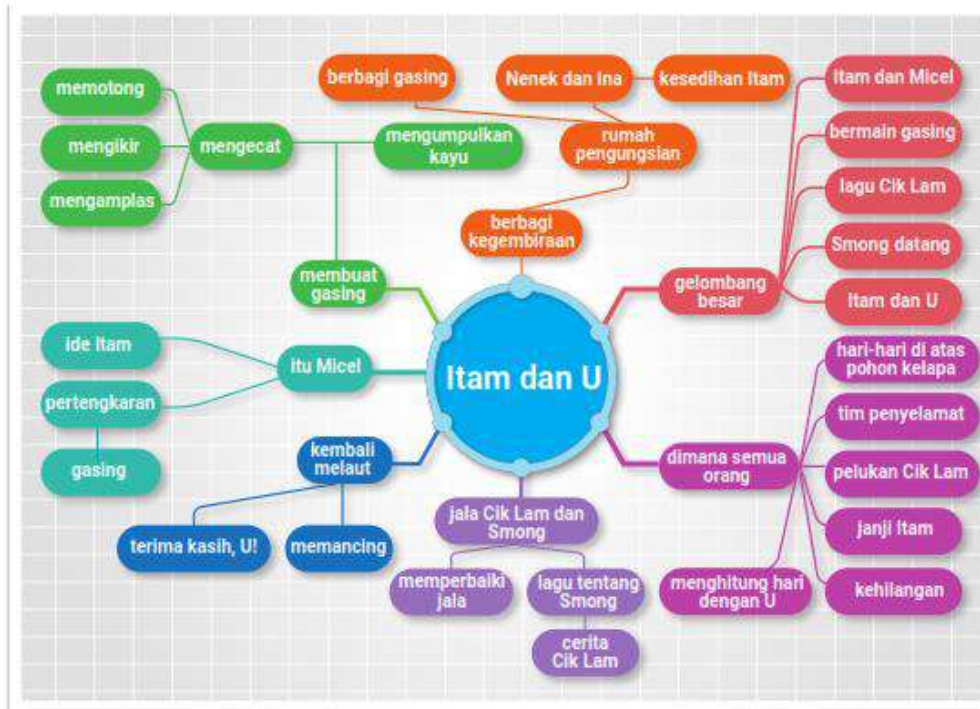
Itam dan U

berbagi kegembiraan

rumah pengungsian

berbagi gasing

Nenek dan Ina

kesedihan Itam

gelombang besar

Itam dan Micel

bermain gasing

lagu Cik Lam

Smong datang

Itam dan U

dimana semua orang

hari-hari di atas pohon kelapa

tim penyelamat

pelukan Cik Lam

janji Itam

kehilangan

menghitung hari dengan U

jala Cik Lam dan Smong

memperbaiki jala

lagu tentang Smong

cerita Cik Lam

kembali melaut

terima kasih, U!

memancing

itu Micel

ide Itam

pertengkaran

gasing

membuat gasing

mengumpulkan kayu

mengecat

memotong

mengikir

mengamplas